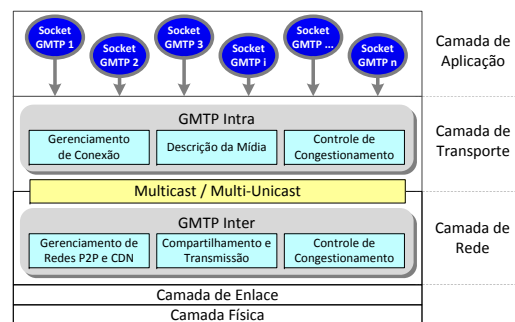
Socket GMTP 1

Socket GMTP 2

Socket GMTP 3

Socket GMTP i

Socket GMTP ...

Socket GMTP n

Camada de Aplicação

GMTP Intra

Gerenciamento de Conexão

Descrição da Mídia

Controle de Congestionamento

Camada de Transporte

Multicast / Multi-Unicast

GMTP Inter

Gerenciamento de Redes P2P e CDN

Compartilhamento e Transmissão

Controle de Congestionamento

Camada de Rede

Camada de Enlace

Camada Física